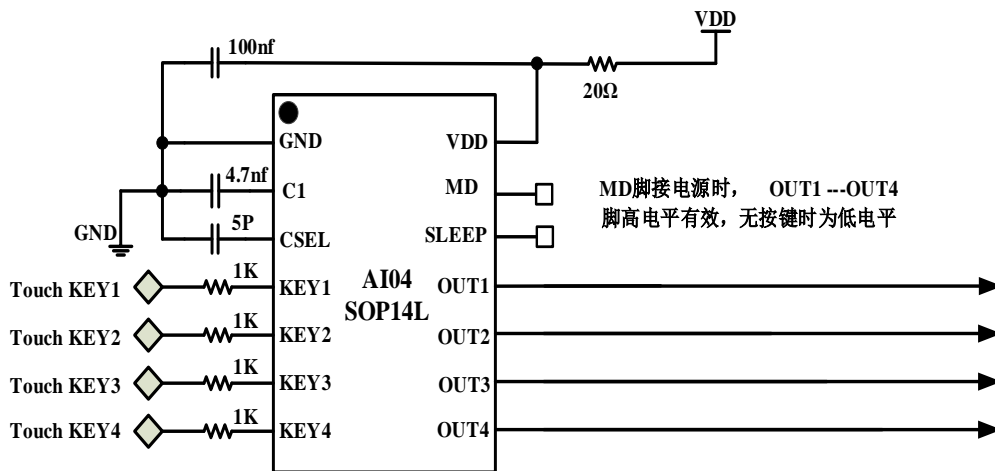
VDD

100nf

20Ω

GND

VDD

4.7nf

C1

MD

MD脚接电源时， OUT1 ---OUT4 脚高电平有效，无按键时为低电平

GND

5P

CSEL

SLEEP

AI04
SOP14L

Touch KEY1

1K

KEY1

OUT1

Touch KEY2

1K

KEY2

OUT2

Touch KEY3

1K

KEY3

OUT3

Touch KEY4

1K

KEY4

OUT4